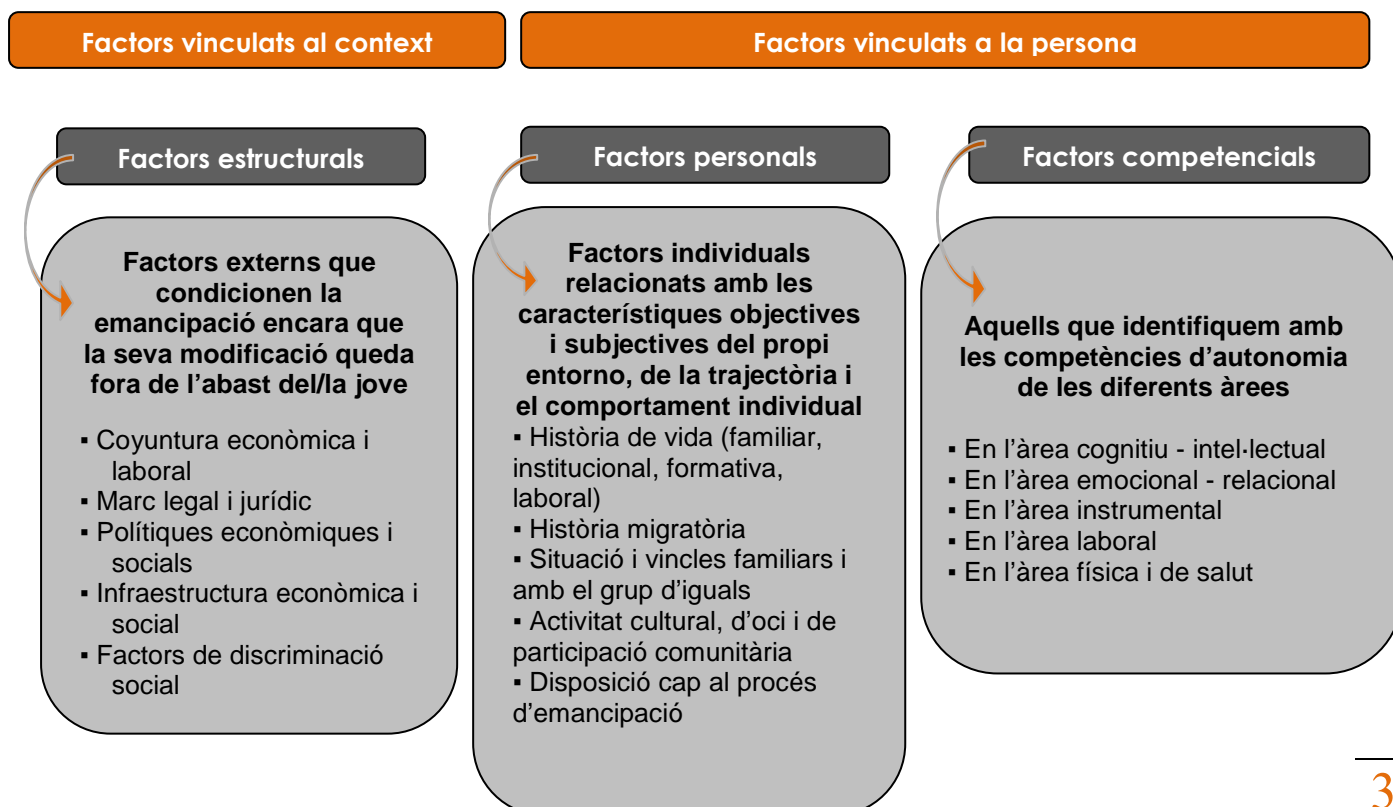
Factors vinculats al context

Factors vinculats a la persona

Factors estructurals

Factors externs que condicionen la emancipació encara que la seva modificació queda fora de l'abast del/la jove

▪ Coyuntura econòmica i laboral
▪ Marc legal i jurídic
▪ Polítiques econòmiques i socials
▪ Infraestructura econòmica i social
▪ Factors de discriminació social

Factors personals

Factors individuals relacionats amb les característiques objectives i subjectives del propi entorno, de la trajectòria i el comportament individual

▪ Història de vida (familiar, institucional, formativa, laboral)
▪ Història migratòria
▪ Situació i vincles familiars i amb el grup d'iguals
▪ Activitat cultural, d'oci i de participació comunitària
▪ Disposició cap al procés d'emancipació

Factors competencials

Aquells que identifiquem amb les competències d'autonomia de les diferents àrees

▪ En l'àrea cognitiu - intel·lectual
▪ En l'àrea emocional - relacional
▪ En l'àrea instrumental
▪ En l'àrea laboral
▪ En l'àrea física i de salut

3